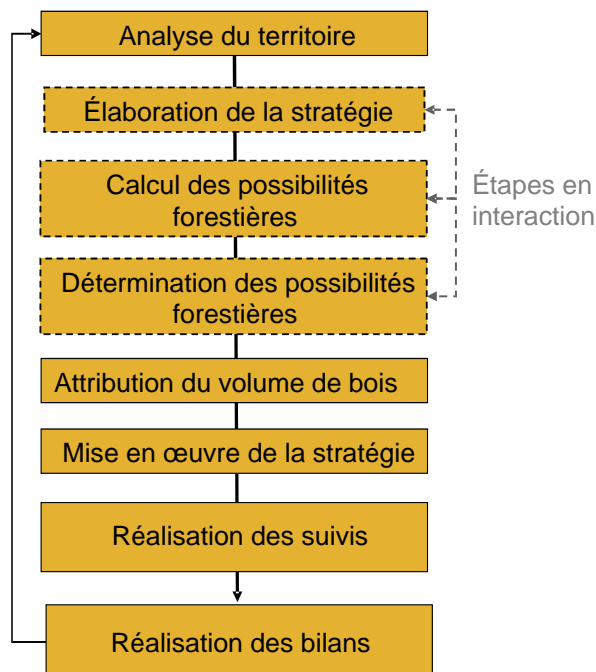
Analyse du territoire

Élaboration de la stratégie

Calcul des possibilités forestières

Détermination des possibilités forestières

Étapes en interaction

Attribution du volume de bois

Mise en œuvre de la stratégie

Réalisation des suivis

Réalisation des bilans